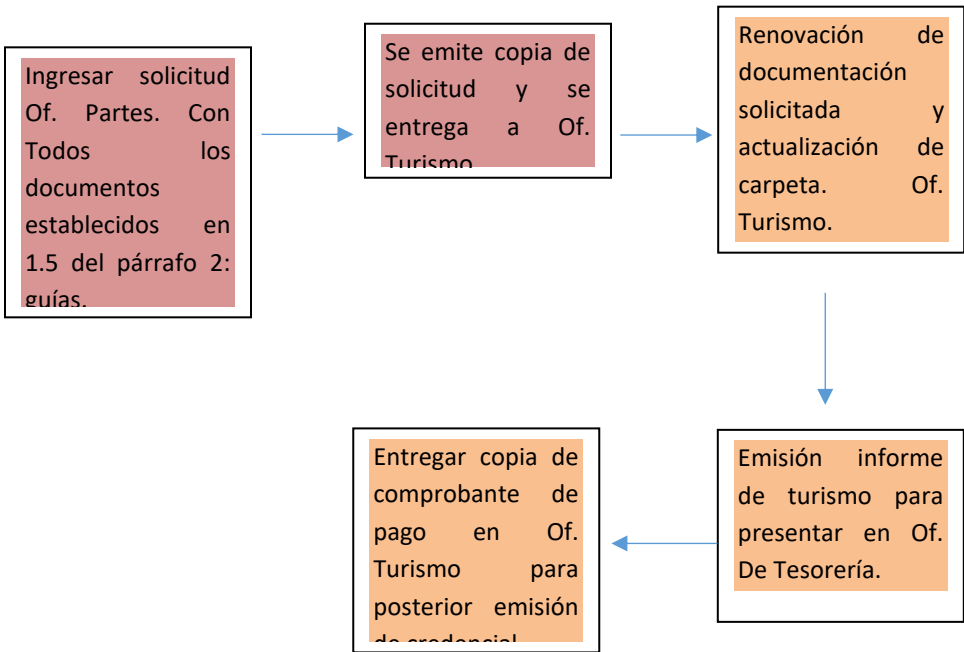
Ingresar solicitud Of. Partes. Con Todos los documentos establecidos en 1.5 del párrafo 2: guías.

Se emite copia de solicitud y se entrega a Of. Turismo.

Renovación de documentación solicitada y actualización de carpeta. Of. Turismo.

Emisión informe de turismo para presentar en Of. De Tesorería.

Entregar copia de comprobante de pago en Of. Turismo para posterior emisión de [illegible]